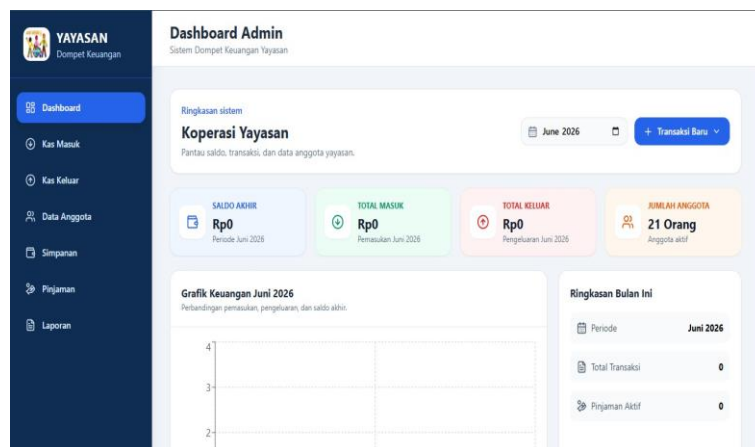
YAYASAN
Dompet Keuangan

Dashboard
Kas Masuk
Kas Keluar
Data Anggota
Simpanan
Pinjaman
Laporan

Dashboard Admin
Sistem Dompet Keuangan Yayasan

Ringkasan sistem
Koperasi Yayasan
Pantau saldo, transaksi, dan data anggota yayasan.

June 2026

+ Transaksi Baru

SALDO AKHIR
Rp0
Periode Juni 2026

TOTAL MASUK
Rp0
Pemasukan Juni 2026

TOTAL KELUAR
Rp0
Pengeluaran Juni 2026

JUMLAH ANGGOTA
21 Orang
Anggota aktif

Grafik Keuangan Juni 2026
Perbandingan pemasukan, pengeluaran, dan saldo akhir.

4
3
2

Ringkasan Bulan Ini

| Periode | Juni 2026 |
|---|---|
| Total Transaksi | 0 |
| Pinjaman Aktif | 0 |